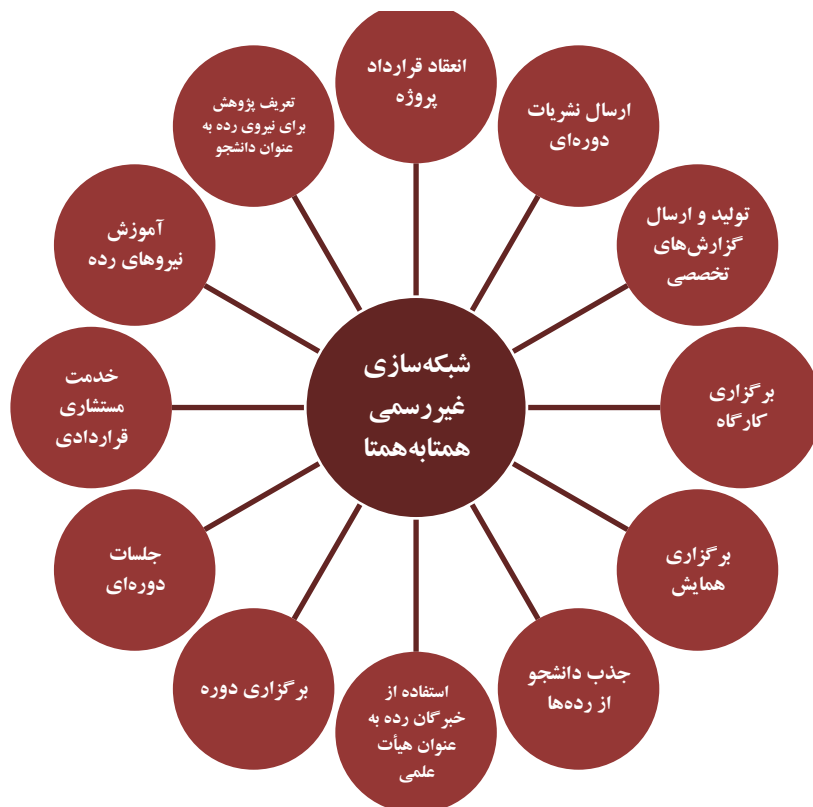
شبکه‌سازی غیررسمی همتابه‌همتا

انعقاد قرارداد پروژه

ارسال نشریات دوره‌ای

تولید و ارسال گزارش‌های تخصصی

برگزاری کارگاه

برگزاری همایش

جذب دانشجو از رده‌ها

استفاده از خبرگان رده به عنوان هیأت علمی

برگزاری دوره

جلسات دوره‌ای

خدمت مستشاری قراردادی

آموزش نیروهای رده

تعریف پژوهش برای نیروی رده به عنوان دانشجو